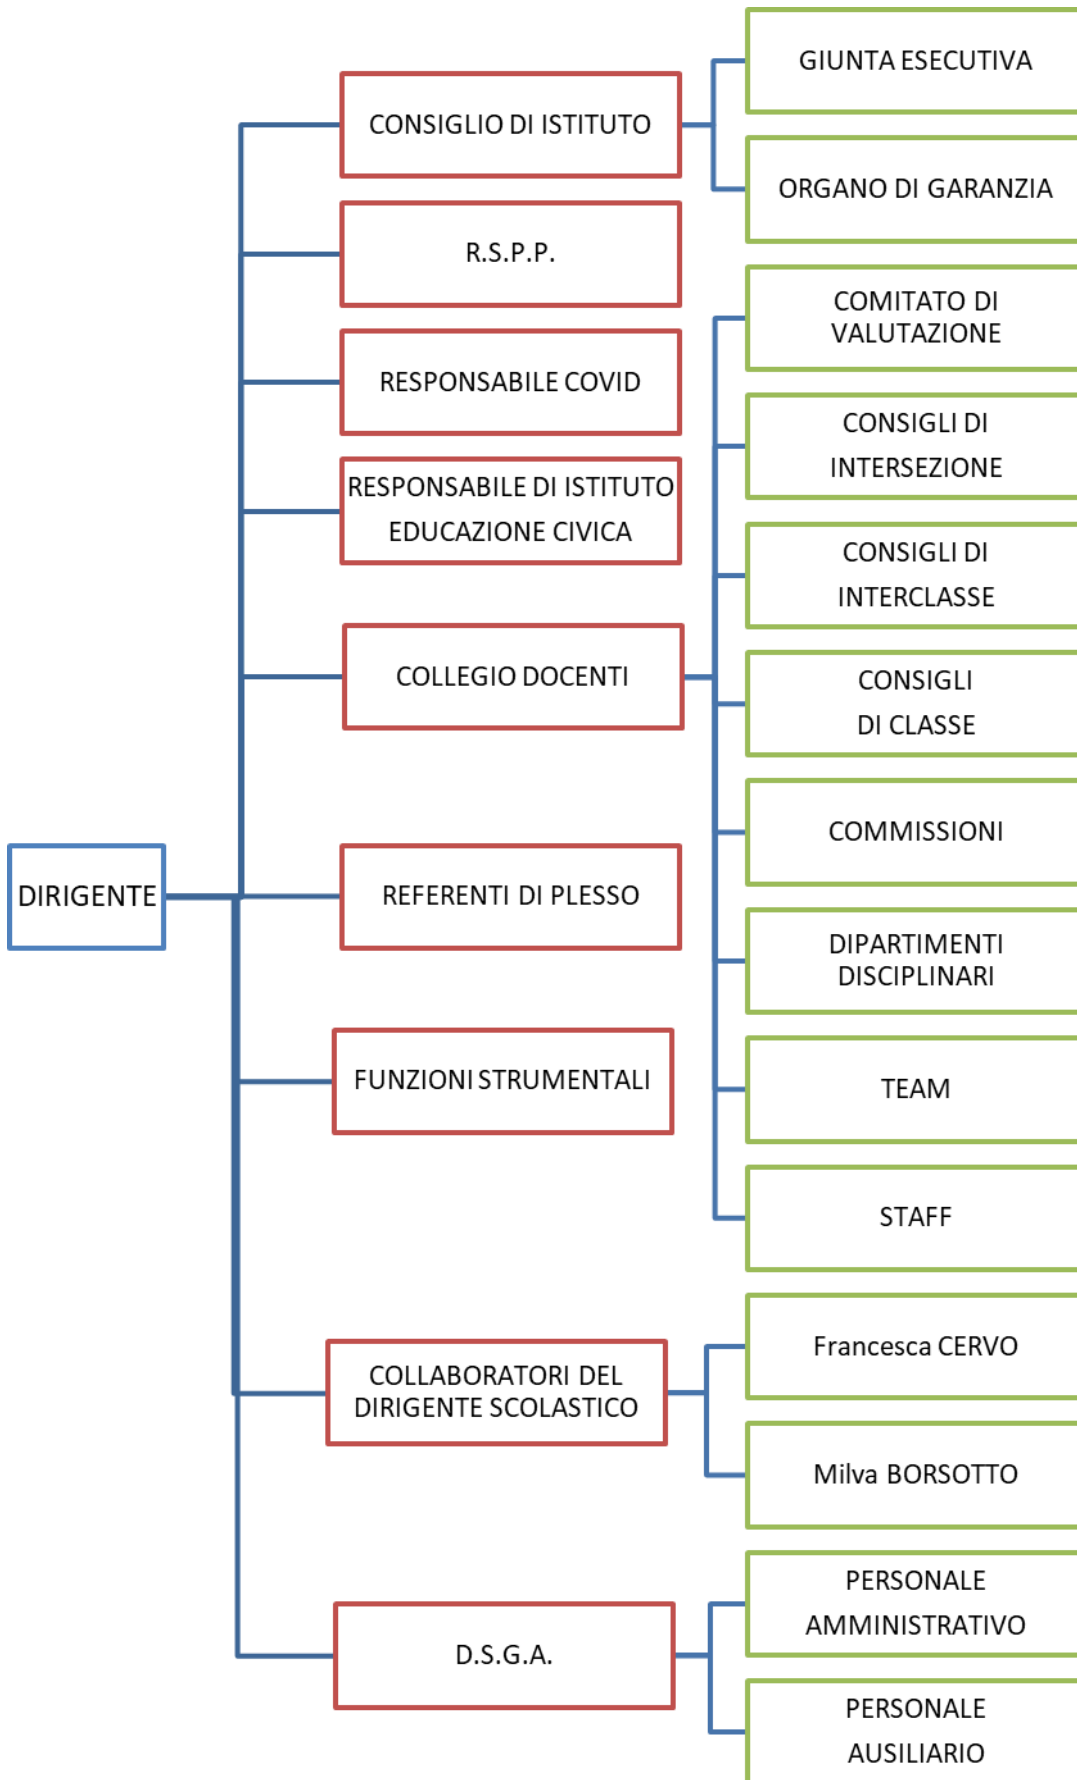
DIRIGENTE

CONSIGLIO DI ISTITUTO

GIUNTA ESECUTIVA

ORGANO DI GARANZIA

R.S.P.P.

RESPONSABILE COVID

RESPONSABILE DI ISTITUTO EDUCAZIONE CIVICA

COLLEGIO DOCENTI

COMITATO DI VALUTAZIONE

CONSIGLI DI INTERSEZIONE

CONSIGLI DI INTERCLASSE

CONSIGLI DI CLASSE

COMMISSIONI

DIPARTIMENTI DISCIPLINARI

TEAM

STAFF

REFERENTI DI PLESSO

FUNZIONI STRUMENTALI

COLLABORATORI DEL DIRIGENTE SCOLASTICO

Francesca CERVO

Milva BORSOTTO

D.S.G.A.

PERSONALE AMMINISTRATIVO

PERSONALE AUSILIARIO